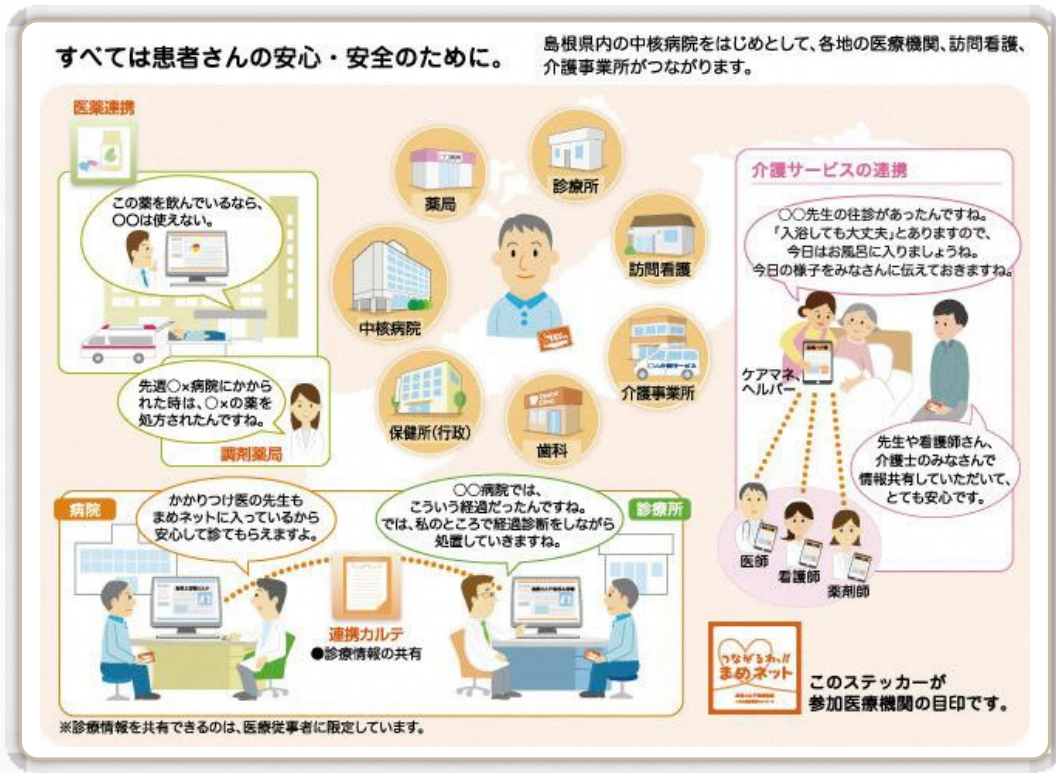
すべては患者さんの安心・安全のために。

島根県内の中核病院をはじめとして、各地の医療機関、訪問看護、介護事業所がつながります。

医薬連携

この薬を飲んでいるなら、○○は使えない。

先週○×病院にかかられた時は、○×の薬を処方されたんですね。

調剤薬局

薬局

診療所

訪問看護

中核病院

介護事業所

保健所(行政)

歯科

介護サービスの連携

○○先生の往診があったんですね。「入浴しても大丈夫」とありますので、今日はお風呂に入りましょうね。今日の様子をみなさんに伝えておきますね。

ケアマネ、ヘルパー

先生や看護師さん、介護士のみなさんで情報共有していただいて、とても安心です。

医師

看護師

薬剤師

病院

かかりつけ医の先生もまめネットに入っているから安心して診てもらえますよ。

○○病院では、こういう経過だったんですね。では、私のところで経過診断をしながら処置していきますね。

診療所

連携カルテ
●診療情報の共有

つながるね!! まめネット

このステッカーが参加医療機関の目印です。

※診療情報を共有できるのは、医療従事者に限定しています。